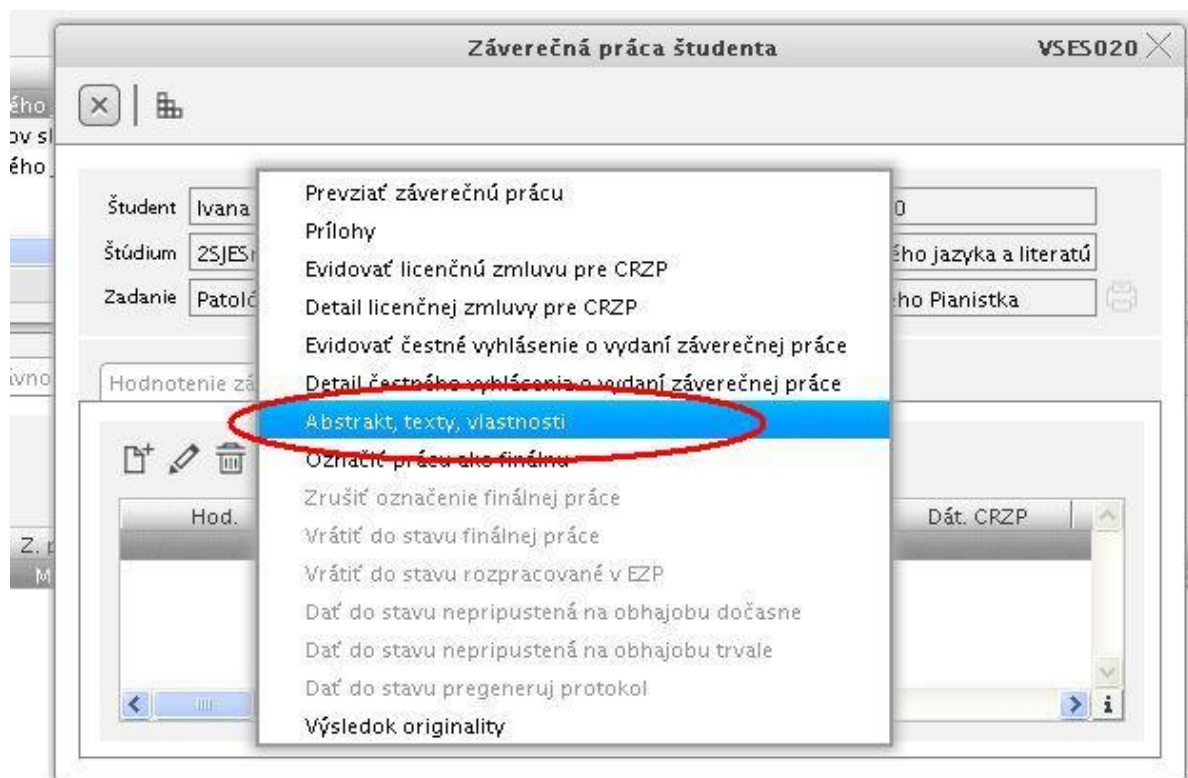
ého
ov sl
ého
ívno
Z. r
M

Záverečná práca študenta
VSES020

Študent Ivana
Štúdium 2SJES
Zadanie Patolo
0
ého jazyka a literatú
ho Pianistka

Hodnotenie zá

Prevziať záverečnú prácu
Prílohy
Evidovať licenčnú zmluvu pre CRZP
Detail licenčnej zmluvy pre CRZP
Evidovať čestné vyhlásenie o vydaní záverečnej práce
Detail čestného vyhlásenia o vydaní záverečnej práce
Abstrakt, texty, vlastnosti
Označiť prácu ako finálnu
Zrušiť označenie finálnej práce
Vrátiť do stavu finálnej práce
Vrátiť do stavu rozpracované v EZP
Dať do stavu nepripustená na obhajobu dočasne
Dať do stavu nepripustená na obhajobu trvale
Dať do stavu pregeneruj protokol
Výsledok originality

Hod.
Dát. CRZP
i